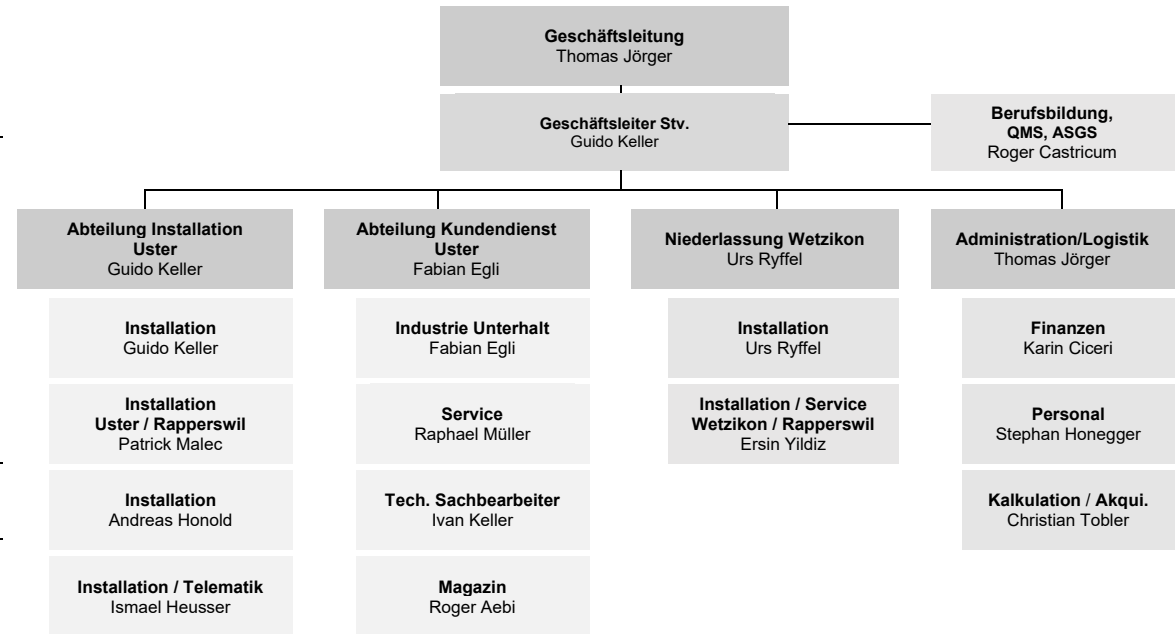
Geschäftsleitung
Thomas Jörger

Geschäftsleiter Stv.
Guido Keller

Berufsbildung, QMS, ASGS
Roger Castricum

Abteilung Installation Uster
Guido Keller

Installation
Guido Keller

Installation Uster / Rapperswil
Patrick Malec

Installation
Andreas Honold

Installation / Telematik
Ismael Heusser

Abteilung Kundendienst Uster
Fabian Egli

Industrie Unterhalt
Fabian Egli

Service
Raphael Müller

Tech. Sachbearbeiter
Ivan Keller

Magazin
Roger Aebi

Niederlassung Wetzikon
Urs Ryffel

Installation
Urs Ryffel

Installation / Service Wetzikon / Rapperswil
Ersin Yildiz

Administration/Logistik
Thomas Jörger

Finanzen
Karin Ciceri

Personal
Stephan Honegger

Kalkulation / Akqui.
Christian Tobler